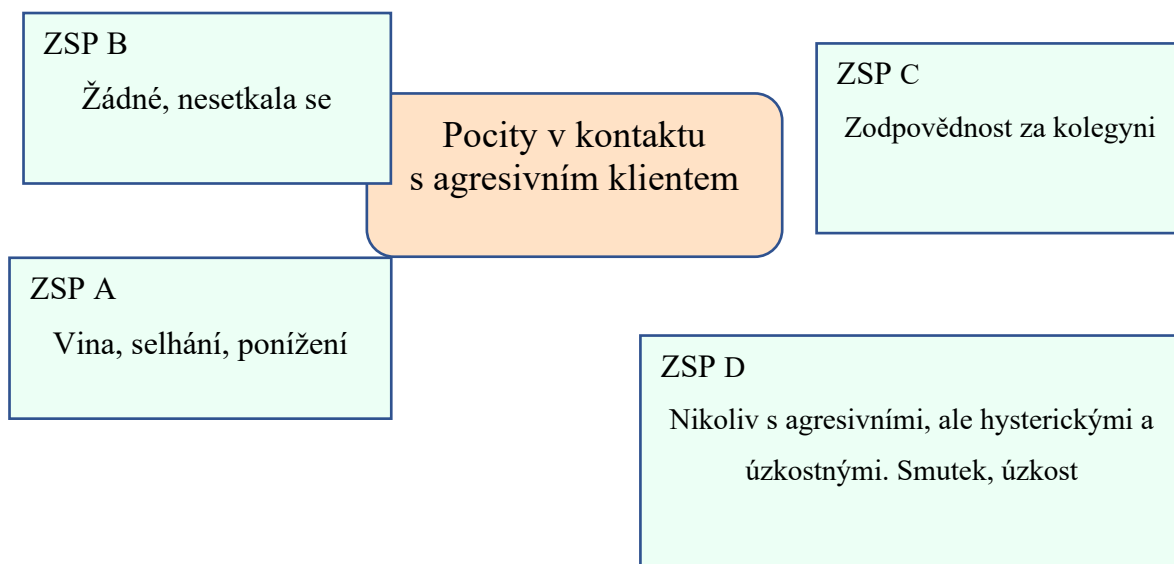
ZSP B

Žádné, nesetkala se

Pocity v kontaktu s agresivním klientem

ZSP C

Zodpovědnost za kolegyni

ZSP A

Vina, selhání, ponížení

ZSP D

Nikoliv s agresivními, ale hysterickými a úzkostnými. Smutek, úzkost